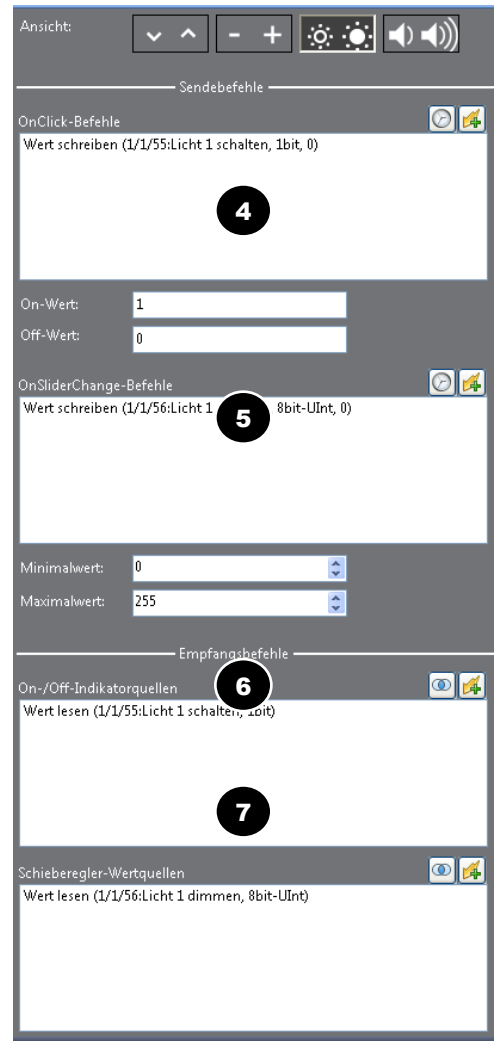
Ansicht:

Sendebefehle

OnClick-Befehle

Wert schreiben (1/1/55:Licht 1 schalten, 1bit, 0)

4

On-Wert: 1

Off-Wert: 0

OnSliderChange-Befehle

Wert schreiben (1/1/56:Licht 1 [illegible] 8bit-UInt, 0)

5

Minimalwert: 0

Maximalwert: 255

Empfangsbefehle

On-/Off-Indikatorquellen

6

Wert lesen (1/1/55:Licht 1 schalten, 1bit)

7

Schieberegler-Wertquellen

Wert lesen (1/1/56:Licht 1 dimmen, 8bit-UInt)